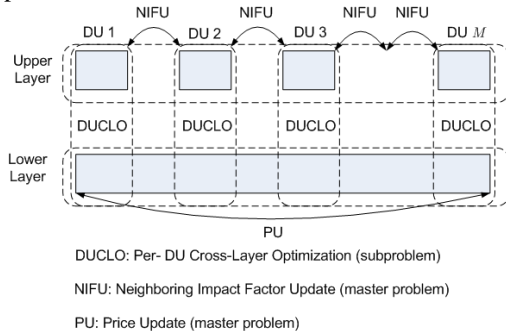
NIFU NIFU NIFU NIFU

DU 1 DU 2 DU 3 DU $M$

Upper Layer

DUCLO DUCLO DUCLO DUCLO

Lower Layer

PU

DUCLO: Per- DU Cross-Layer Optimization (subproblem)

NIFU: Neighboring Impact Factor Update (master problem)

PU: Price Update (master problem)